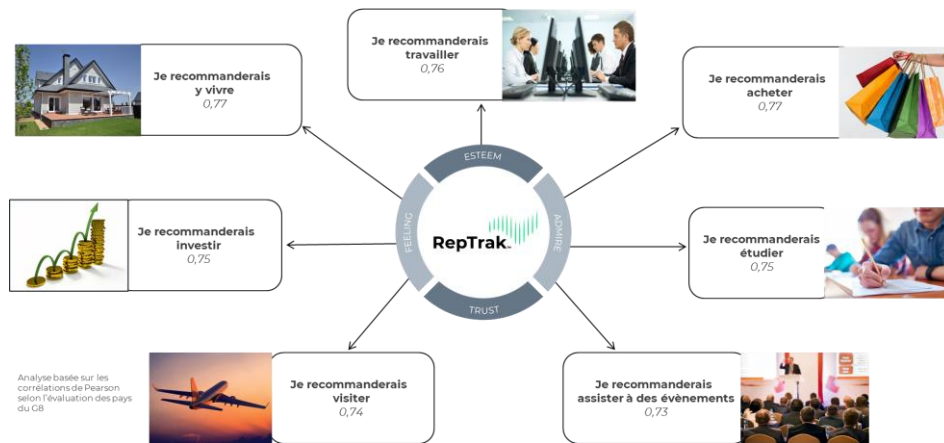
Je recommanderais travailler
0,76

Je recommanderais y vivre
0,77

Je recommanderais acheter
0,77

ESTEEM
ADMIRE
TRUST
FEELING

RepTrak™

Je recommanderais investir
0,75

Je recommanderais étudier
0,75

Analyse basée sur les corrélations de Pearson selon l'évaluation des pays du G8

Je recommanderais visiter
0,74

Je recommanderais assister à des évènements
0,73